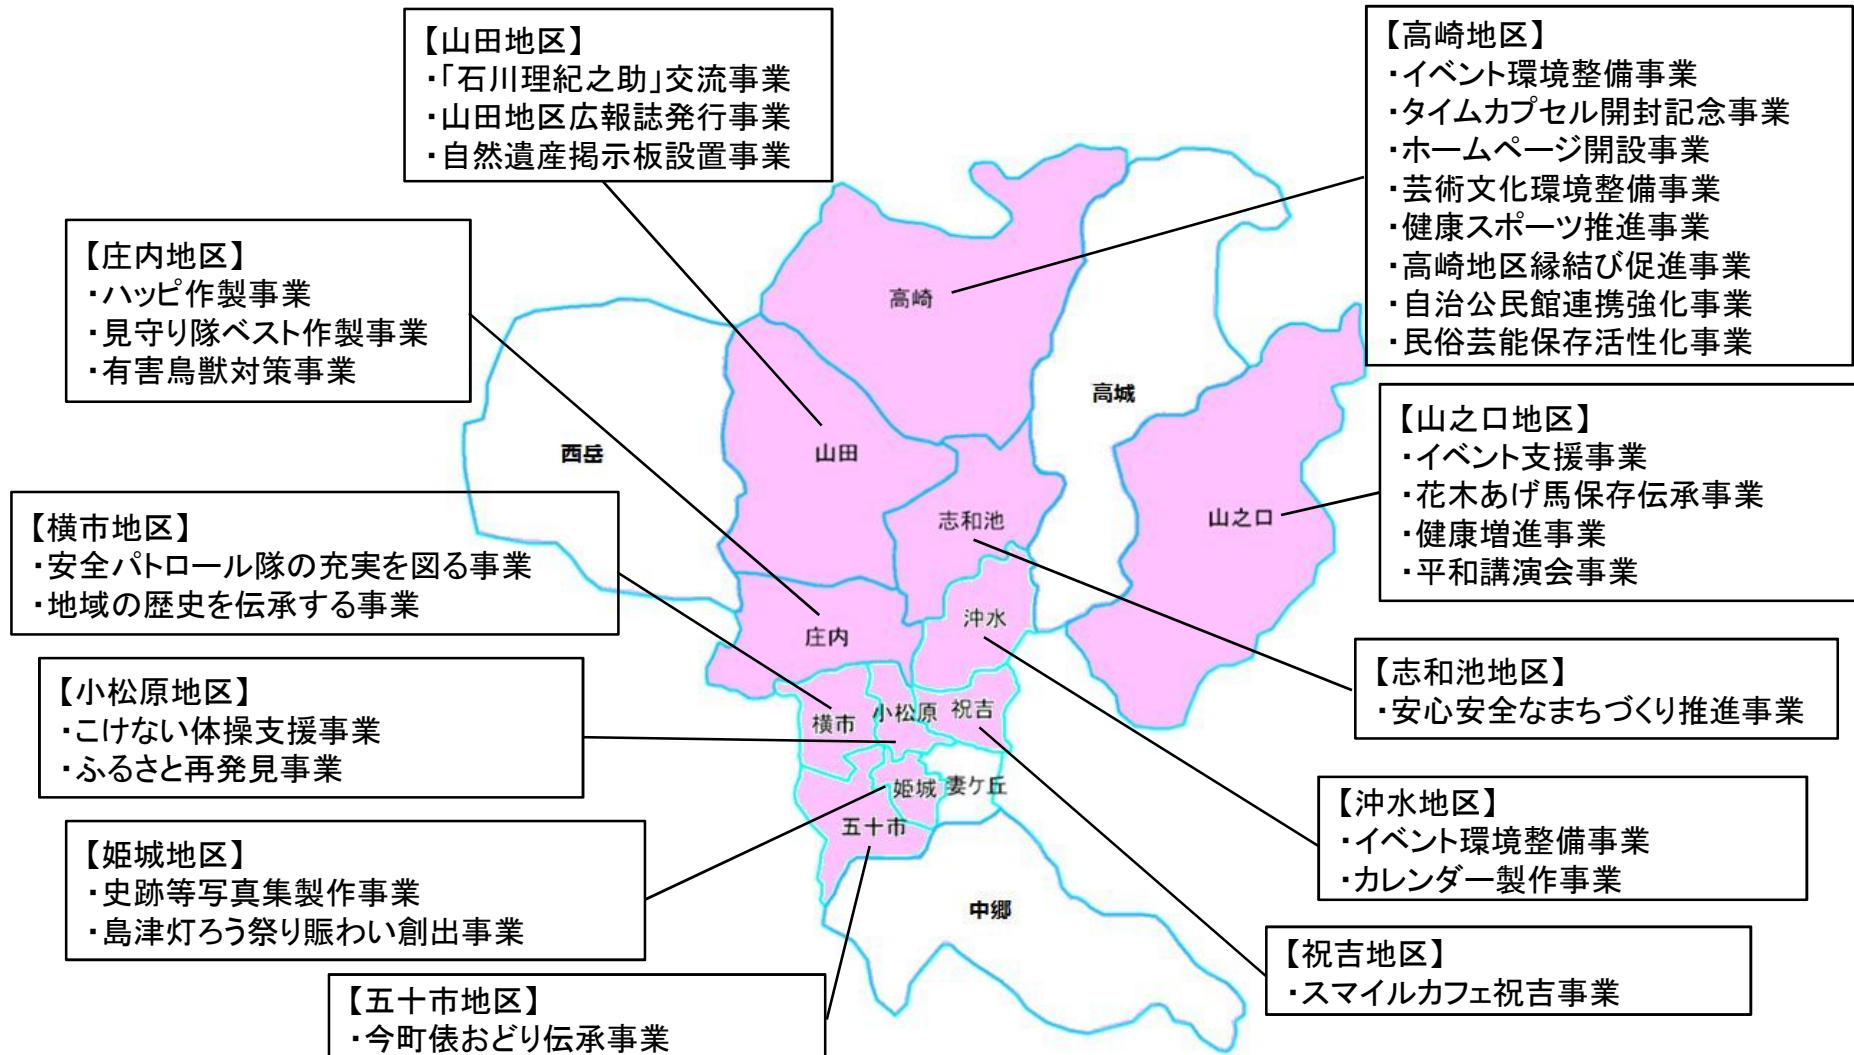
【山田地区】
・「石川理紀之助」交流事業
・山田地区広報誌発行事業
・自然遺産掲示板設置事業

【高崎地区】
・イベント環境整備事業
・タイムカプセル開封記念事業
・ホームページ開設事業
・芸術文化環境整備事業
・健康スポーツ推進事業
・高崎地区縁結び促進事業
・自治公民館連携強化事業
・民俗芸能保存活性化事業

【庄内地区】
・ハッピ作製事業
・見守り隊ベスト作製事業
・有害鳥獣対策事業

【山之口地区】
・イベント支援事業
・花木あげ馬保存伝承事業
・健康増進事業
・平和講演会事業

【横市地区】
・安全パトロール隊の充実を図る事業
・地域の歴史を伝承する事業

【志和池地区】
・安心安全なまちづくり推進事業

【小松原地区】
・こけない体操支援事業
・ふるさと再発見事業

【沖水地区】
・イベント環境整備事業
・カレンダー製作事業

【姫城地区】
・史跡等写真集製作事業
・島津灯ろう祭り賑わい創出事業

【祝吉地区】
・スマイルカフェ祝吉事業

【五十市地区】
・今町俵おどり伝承事業

高崎
高城
西岳
山田
志和池
山之口
沖水
庄内
横市
小松原
祝吉
姫城
妻ケ丘
五十市
中郷